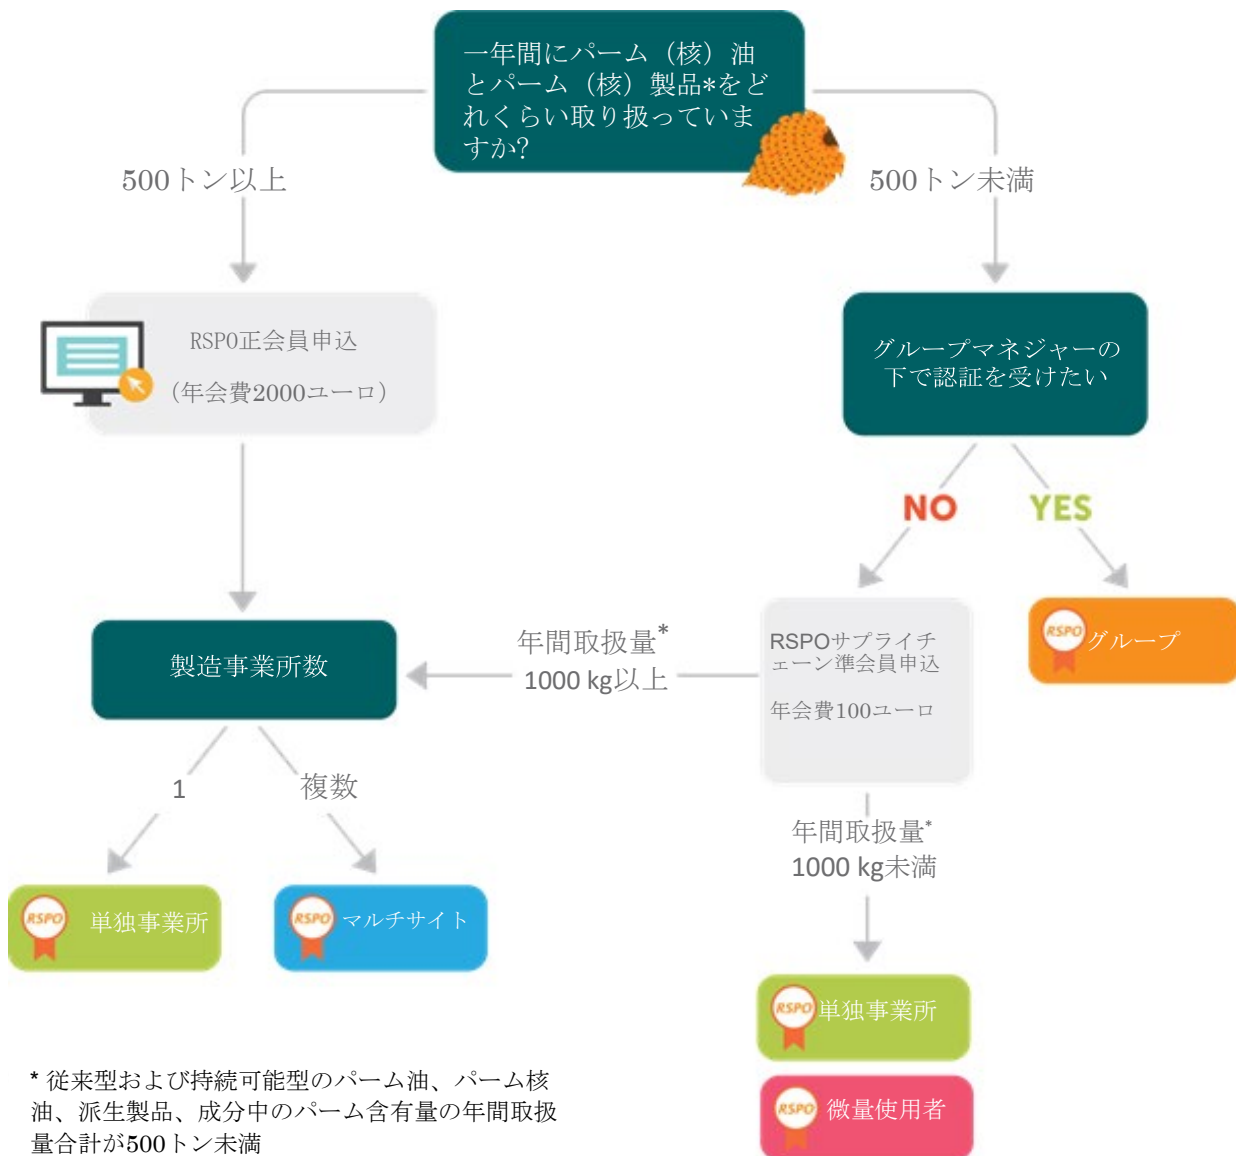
一年間にパーム（核）油とパーム（核）製品*をどれくらい取り扱っていますか?

500トン以上

500トン未満

RSPO正会員申込

（年会費2000ユーロ）

グループマネジャーの下で認証を受けたい

NO

YES

RSPO グループ

製造事業所数

年間取扱量*
1000 kg以上

RSPOサプライチェーン準会員申込

年会費100ユーロ

1

複数

年間取扱量*
1000 kg未満

RSPO 単独事業所

RSPO マルチサイト

RSPO 単独事業所

RSPO 微量使用者

* 従来型および持続可能型のパーム油、パーム核油、派生製品、成分中のパーム含有量の年間取扱量合計が500トン未満